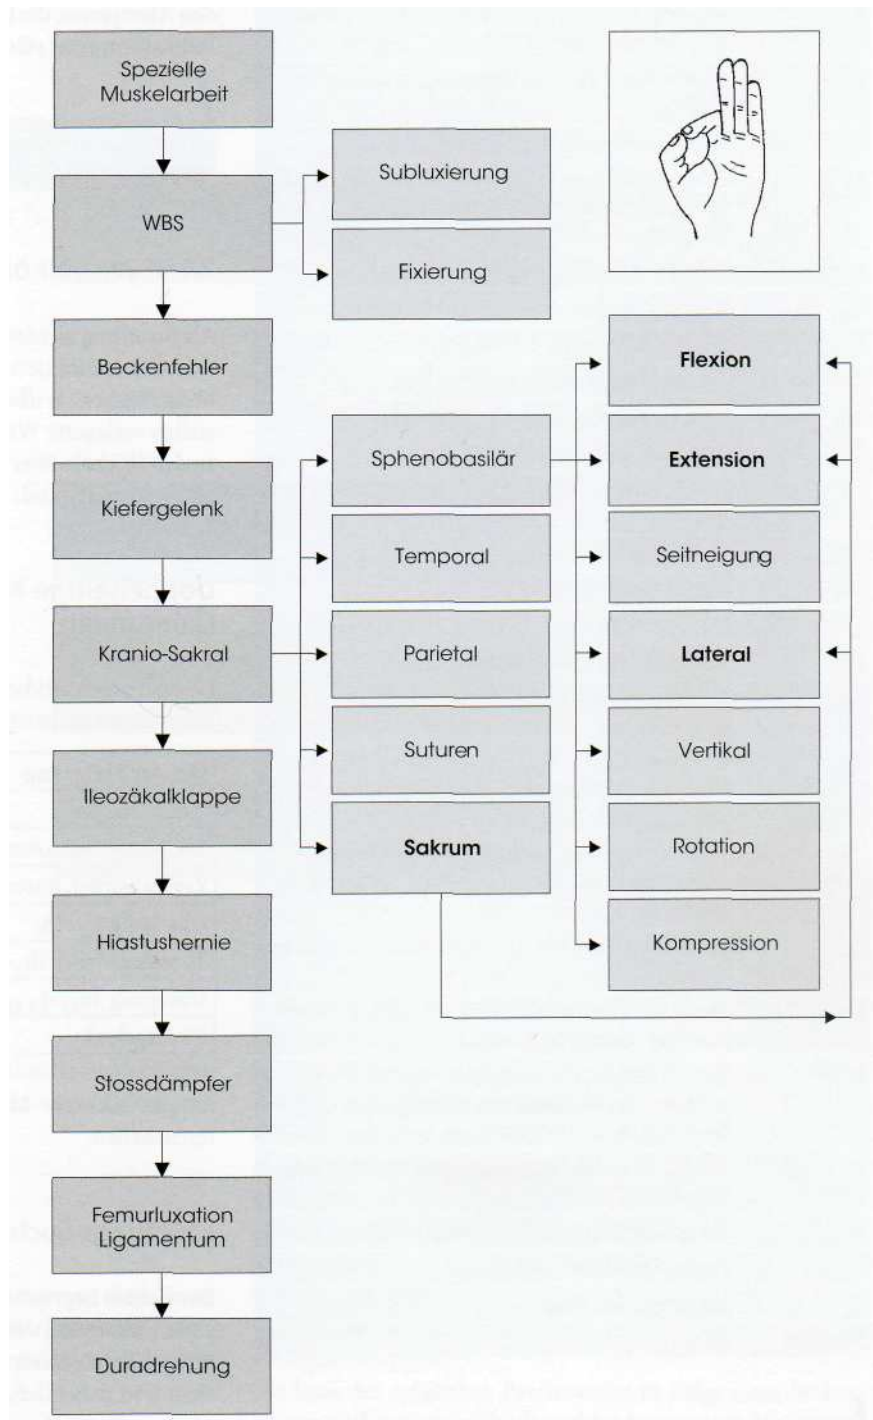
Spezielle Muskelarbeit

WBS

Subluxierung

Fixierung

Beckenfehler

Kiefergelenk

Kranio-Sakral

Ileozäkalklappe

Hiastushernie

Stossdämpfer

Femurluxation Ligamentum

Duradrehung

Sphenobasilär

Temporal

Parietal

Suturen

Sakrum

Flexion

Extension

Seitneigung

Lateral

Vertikal

Rotation

Kompression